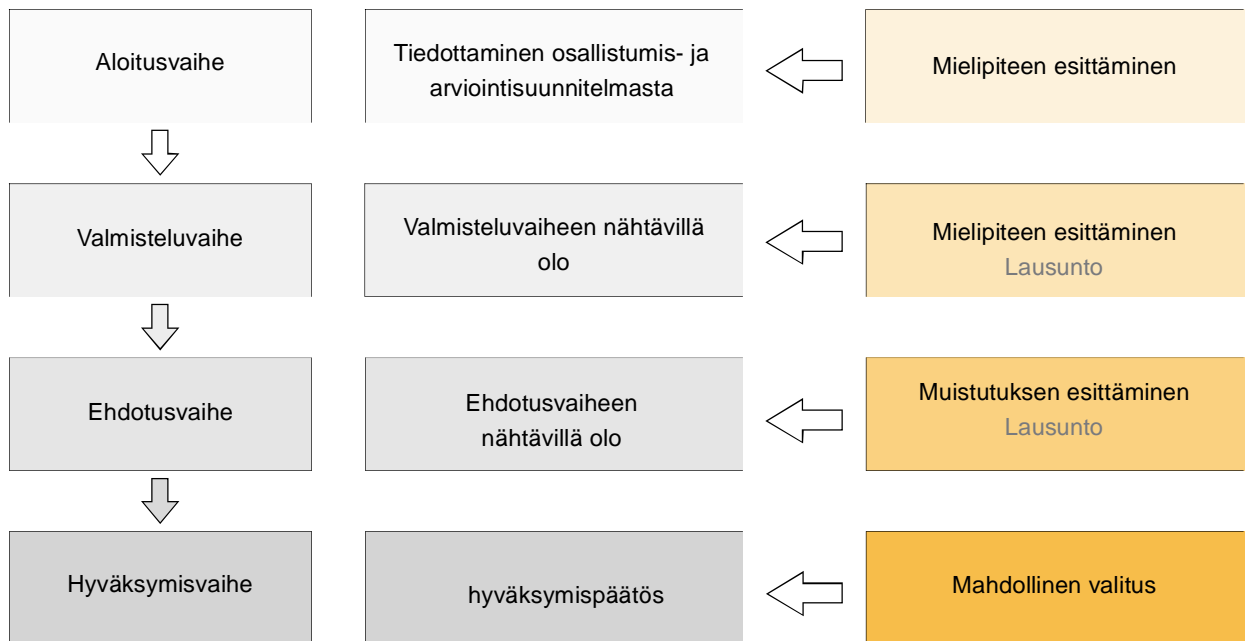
Aloitusvaihe

Tiedottaminen osallistumis- ja arviointisuunnitelmasta

Mielipiteen esittäminen

Valmisteluvaihe

Valmisteluvaiheen nähtävillä olo

Mielipiteen esittäminen
Lausunto

Ehdotusvaihe

Ehdotusvaiheen nähtävillä olo

Muistutuksen esittäminen
Lausunto

Hyväksymisvaihe

hyväksymispäätös

Mahdollinen valitus